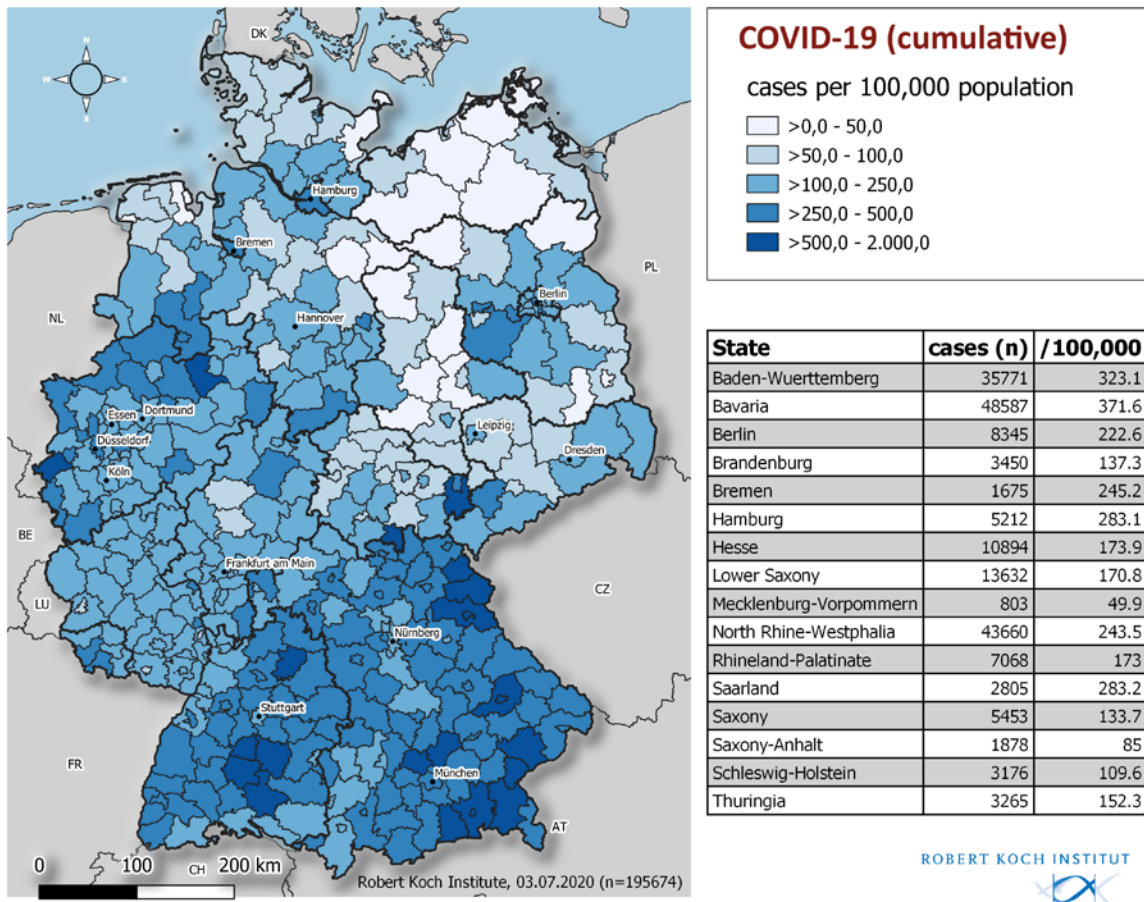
DK
N
W
E
S
Hamburg
Bremen
Berlin
PL
NL
Hannover
Essen
Dortmund
Düsseldorf
Köln
Leipzig
Dresden
BE
Frankfurt am Main
LU
CZ
Nürnberg
Stuttgart
FR
München
AT
0
100
CH
200 km
Robert Koch Institute, 03.07.2020 (n=195674)

COVID-19 (cumulative)

cases per 100,000 population

>0,0 - 50,0
>50,0 - 100,0
>100,0 - 250,0
>250,0 - 500,0
>500,0 - 2.000,0

| State | cases (n) | /100,000 |
|---|---|---|
| Baden-Wuerttemberg | 35771 | 323.1 |
| Bavaria | 48587 | 371.6 |
| Berlin | 8345 | 222.6 |
| Brandenburg | 3450 | 137.3 |
| Bremen | 1675 | 245.2 |
| Hamburg | 5212 | 283.1 |
| Hesse | 10894 | 173.9 |
| Lower Saxony | 13632 | 170.8 |
| Mecklenburg-Vorpommern | 803 | 49.9 |
| North Rhine-Westphalia | 43660 | 243.5 |
| Rhineland-Palatinate | 7068 | 173 |
| Saarland | 2805 | 283.2 |
| Saxony | 5453 | 133.7 |
| Saxony-Anhalt | 1878 | 85 |
| Schleswig-Holstein | 3176 | 109.6 |
| Thuringia | 3265 | 152.3 |

ROBERT KOCH INSTITUT